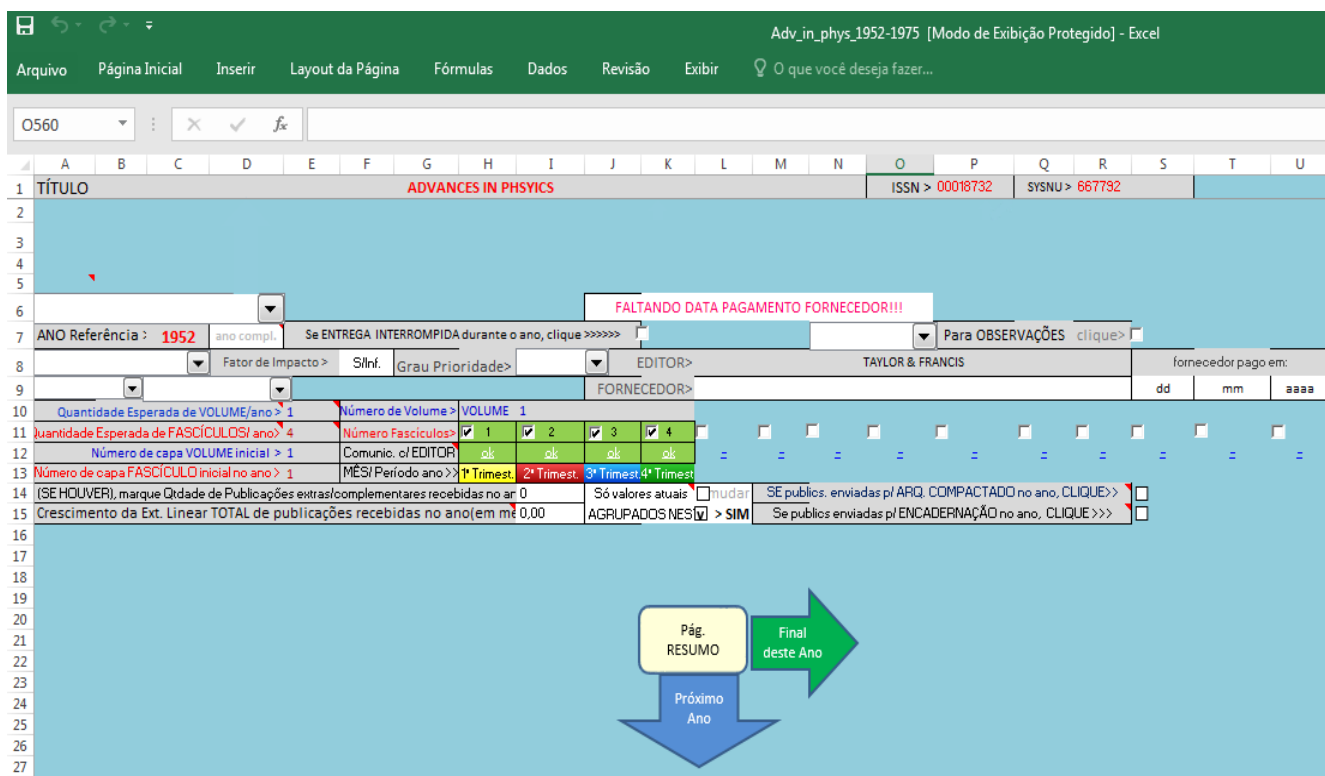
Adv_in_phys_1952-1975 [Modo de Exibição Protegido] - Excel

Arquivo Página Inicial Inserir Layout da Página Fórmulas Dados Revisão Exibir O que você deseja fazer...

O560

| | A | B | C | D | E | F | G | H | I | J | K | L | M | N | O | P | Q | R | S | T | U |
|---|---|---|---|---|---|---|---|---|---|---|---|---|---|---|---|---|---|---|---|---|---|

1 TÍTULO ADVANCES IN PHSYICS ISSN > 00018732 SYSNU > 667792

6 FALTANDO DATA PAGAMENTO FORNECEDOR!!!

7 ANO Referência > 1952 ano compl. Se ENTREGA INTERROMPIDA durante o ano, clique >>>>>> Para OBSERVAÇÕES clique>

8 Fator de Impacto > S/Inf. Grau Prioridade> EDITOR> TAYLOR & FRANCIS fornecedor pago em:

9 FORNECEDOR> dd mm aaaa

10 Quantidade Esperada de VOLUME/ano > 1 Número de Volume > VOLUME 1

11 Quantidade Esperada de FASCÍCULOS/ ano> 4 Número Fascículos> 1 2 3 4

12 Número de capa VOLUME inicial > 1 Comunic. c/ EDITOR ok ok ok ok

13 Número de capa FASCÍCULO inicial no ano > 1 MÊS/ Período ano >> 1ª Trimest. 2ª Trimest. 3ª Trimest. 4ª Trimest.

14 (SE HOUVER), marque Qtdade de Publicações extras/complementares recebidas no an 0 Só valores atuais mudar SE publics. enviadas p/ ARQ. COMPACTADO no ano, CLIQUE>>

15 Crescimento da Ext. Linear TOTAL de publicações recebidas no ano(em me 0,00 AGRUPADOS NES > SIM Se publics enviadas p/ ENCADERNAÇÃO no ano, CLIQUE >>>

Pág. RESUMO

Final deste Ano

Próximo Ano